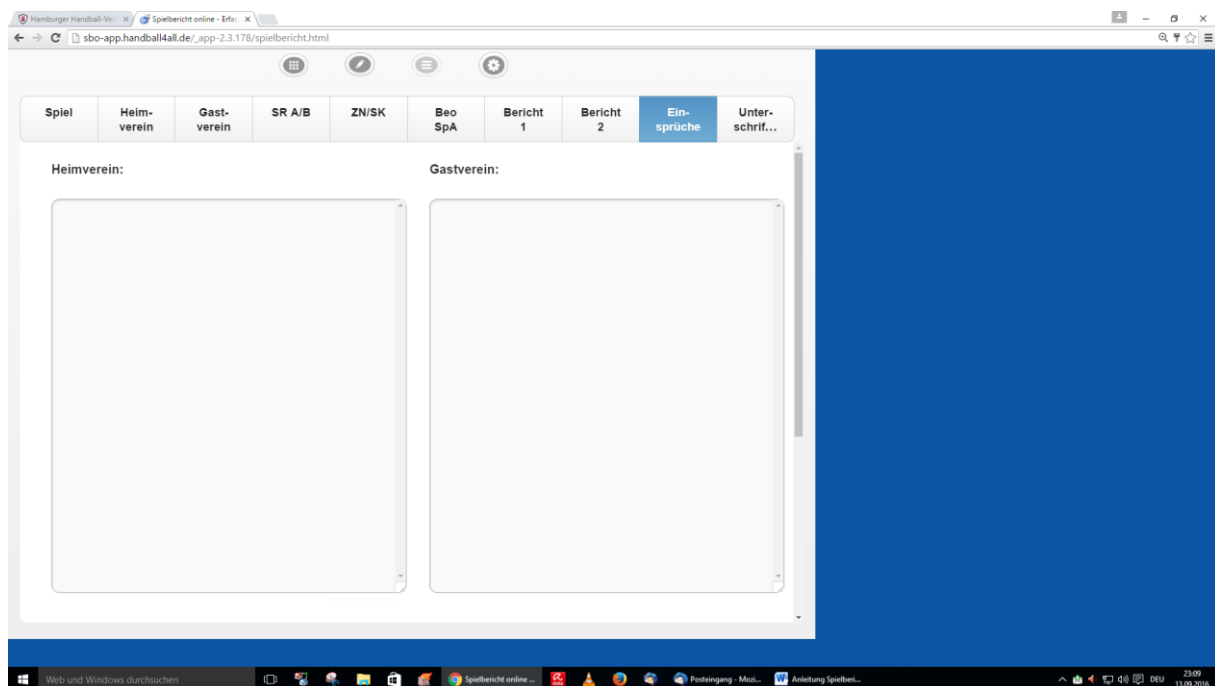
Hamburger Handball-Ver ×
Spielbericht online - Erfa ×

sbo-app.handball4all.de/_app-2.3.178/spielbericht.html

| Spiel | Heimverein | Gastverein | SR A/B | ZN/SK | Beo SpA | Bericht 1 | Bericht 2 | Einsprüche | Unterschrif... |
|---|---|---|---|---|---|---|---|---|---|

Heimverein:

Gastverein:

Web und Windows durchsuchen
Spielbericht online ...
Posteingang - Mozi...
Anleitung Spielberi...
DEU
23:09
13.09.2016